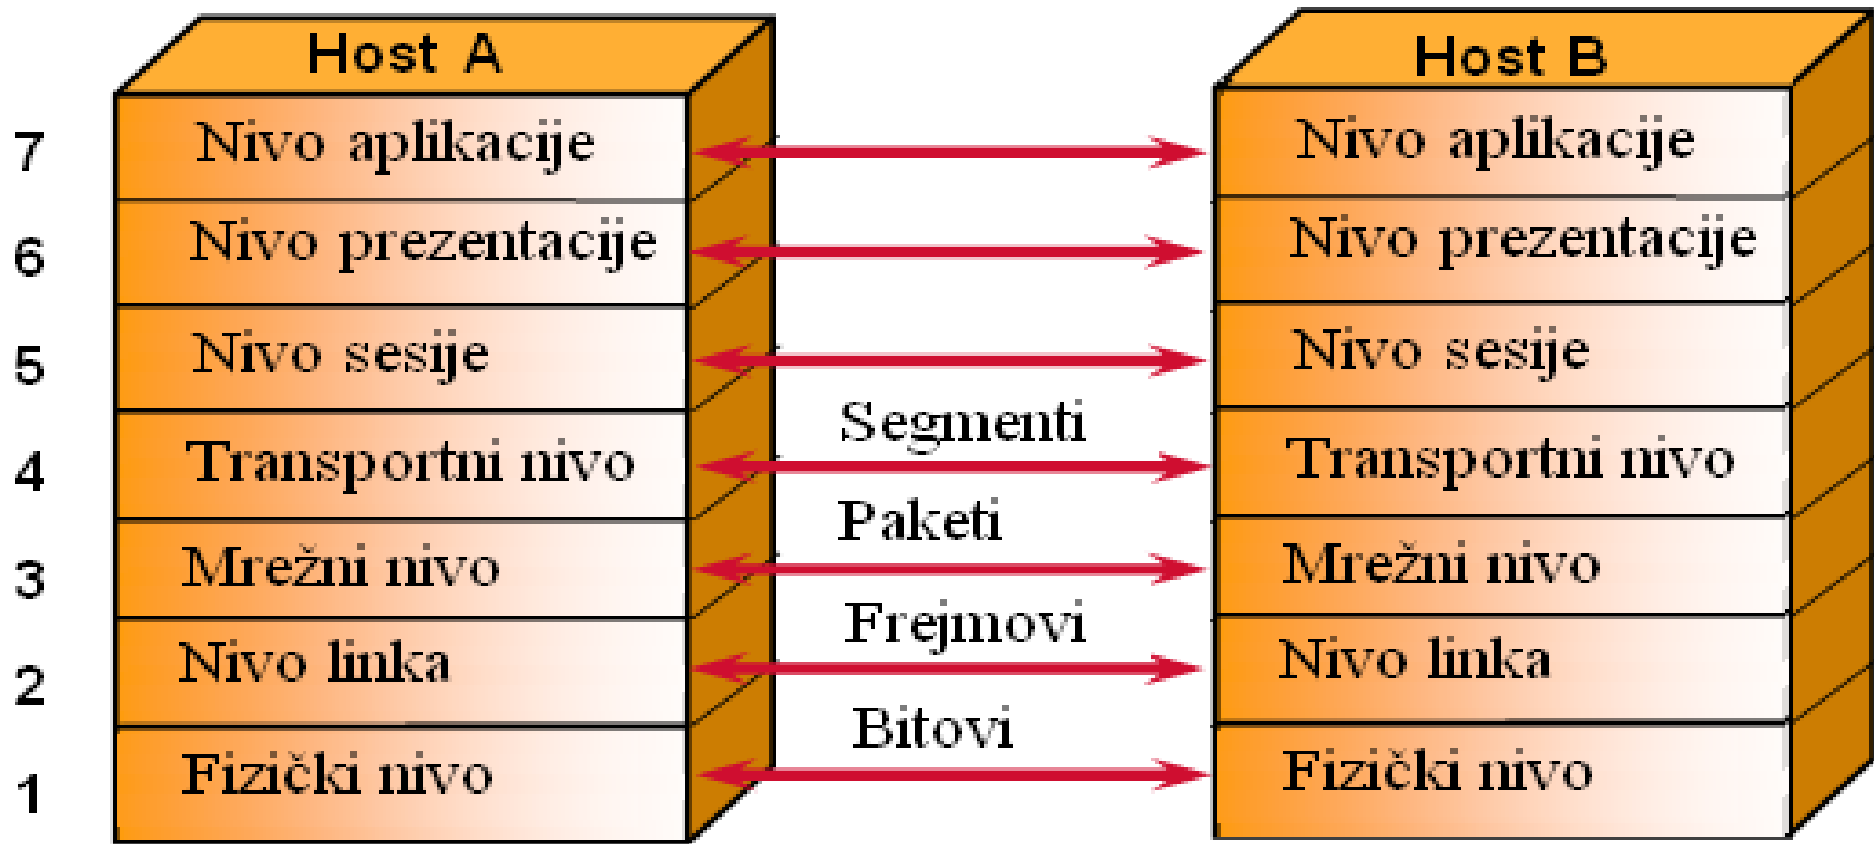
Host A

Host B

7 Nivo aplikacije — Nivo aplikacije

6 Nivo prezentacije — Nivo prezentacije

5 Nivo sesije — Nivo sesije

Segmenti

4 Transportni nivo — Transportni nivo

Paketi

3 Mrežni nivo — Mrežni nivo

Frejmovi

2 Nivo linka — Nivo linka

Bitovi

1 Fizički nivo — Fizički nivo